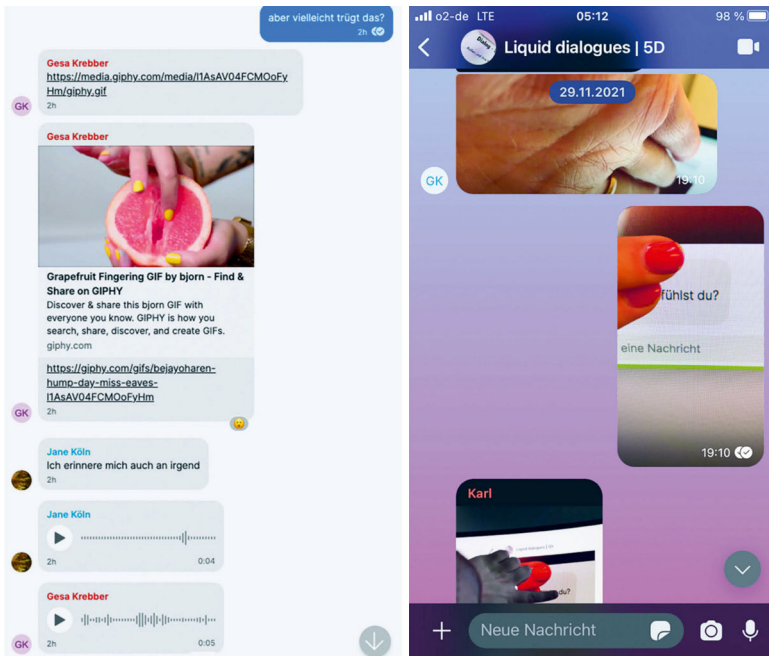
aber vielleicht trügt das?
2h

GK
Gesa Krebber
https://media.giphy.com/media/l1AsAV04FCMOoFyHm/giphy.gif
2h

GK
Gesa Krebber
Grapefruit Fingering GIF by bjorn - Find & Share on GIPHY
Discover & share this bjorn GIF with everyone you know. GIPHY is how you search, share, discover, and create GIFs.
giphy.com
https://giphy.com/gifs/bejayoharen-hump-day-miss-eaves-l1AsAV04FCMOoFyHm
2h

Jane Köln
Ich erinnere mich auch an irgend
2h

Jane Köln
2h 0:04

GK
Gesa Krebber
2h 0:05

o2-de LTE 05:12 98 %
Liquid dialogues | 5D
29.11.2021
GK
19:10
fühlst du?
eine Nachricht
19:10
Karl
Neue Nachricht